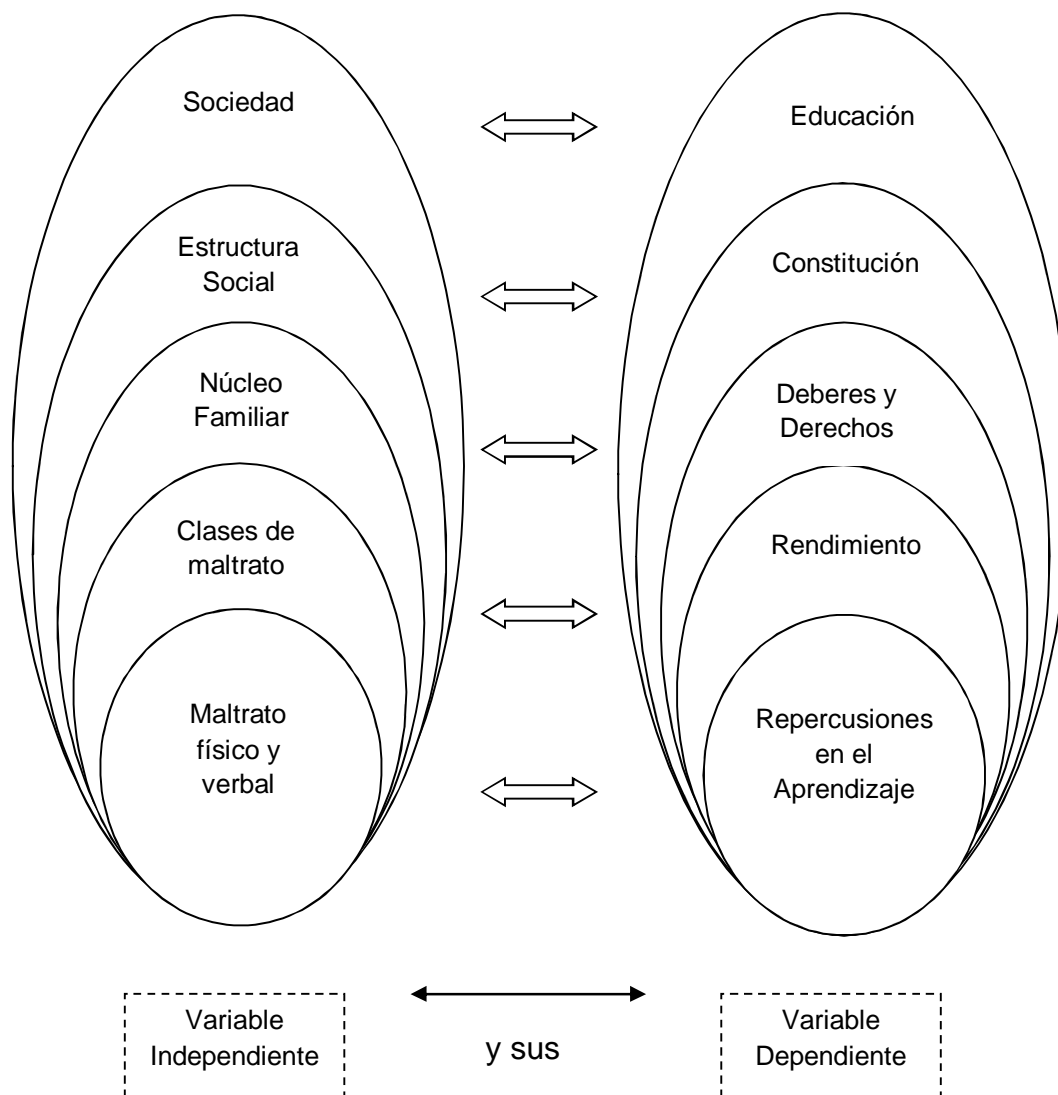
Sociedad

Estructura Social

Núcleo Familiar

Clases de maltrato

Maltrato físico y verbal

Educación

Constitución

Deberes y Derechos

Rendimiento

Repercusiones en el Aprendizaje

Variable Independiente

y sus

Variable Dependiente